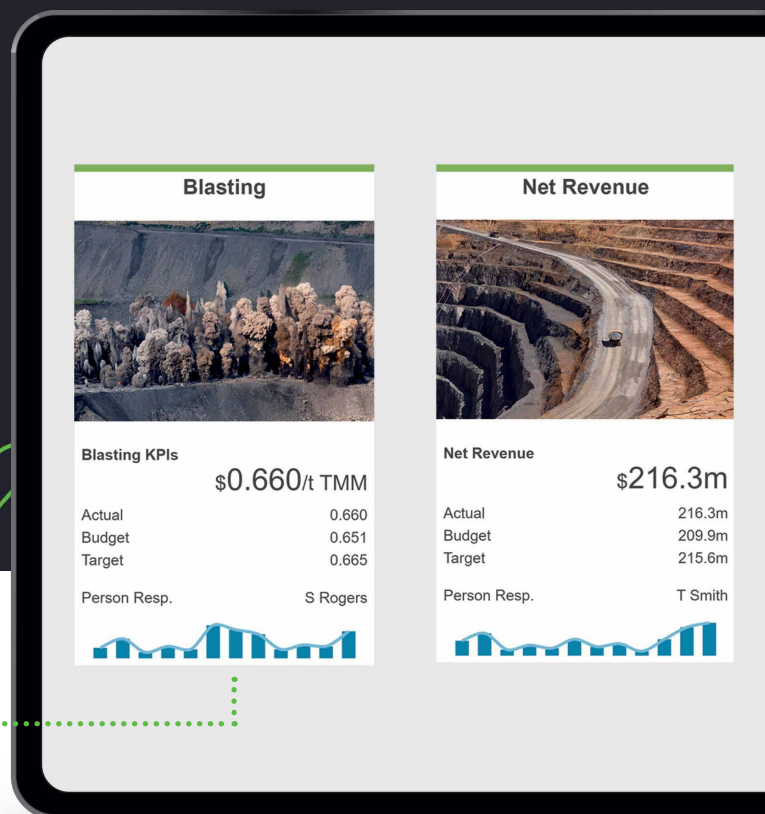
Blasting

Blasting KPIs

$0.660/t TMM

| Actual | 0.660 |
|---|---|
| Budget | 0.651 |
| Target | 0.665 |

Person Resp. S Rogers

Net Revenue

Net Revenue

$216.3m

| Actual | 216.3m |
|---|---|
| Budget | 209.9m |
| Target | 215.6m |

Person Resp. T Smith